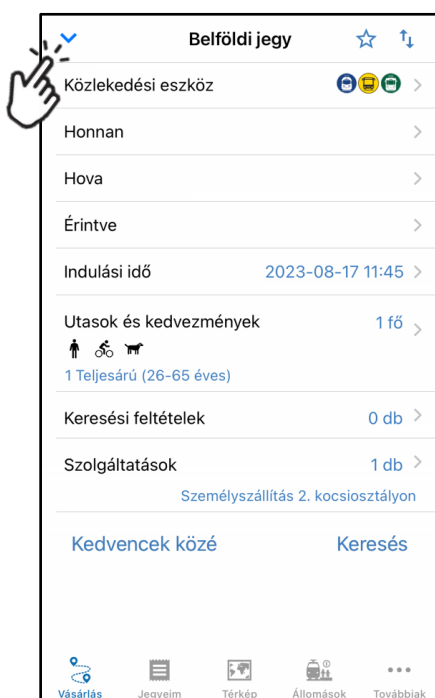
Belföldi jegy

Közlekedési eszköz

Honnan

Hova

Érintve

Indulási idő 2023-08-17 11:45

Utasok és kedvezmények 1 fő

1 Teljesárú (26-65 éves)

Keresési feltételek 0 db

Szolgáltatások 1 db

Személyszállítás 2. kocsiosztályon

Kedvencek közé

Keresés

Vásárlás Jegyeim Térkép Állomások Továbbiak